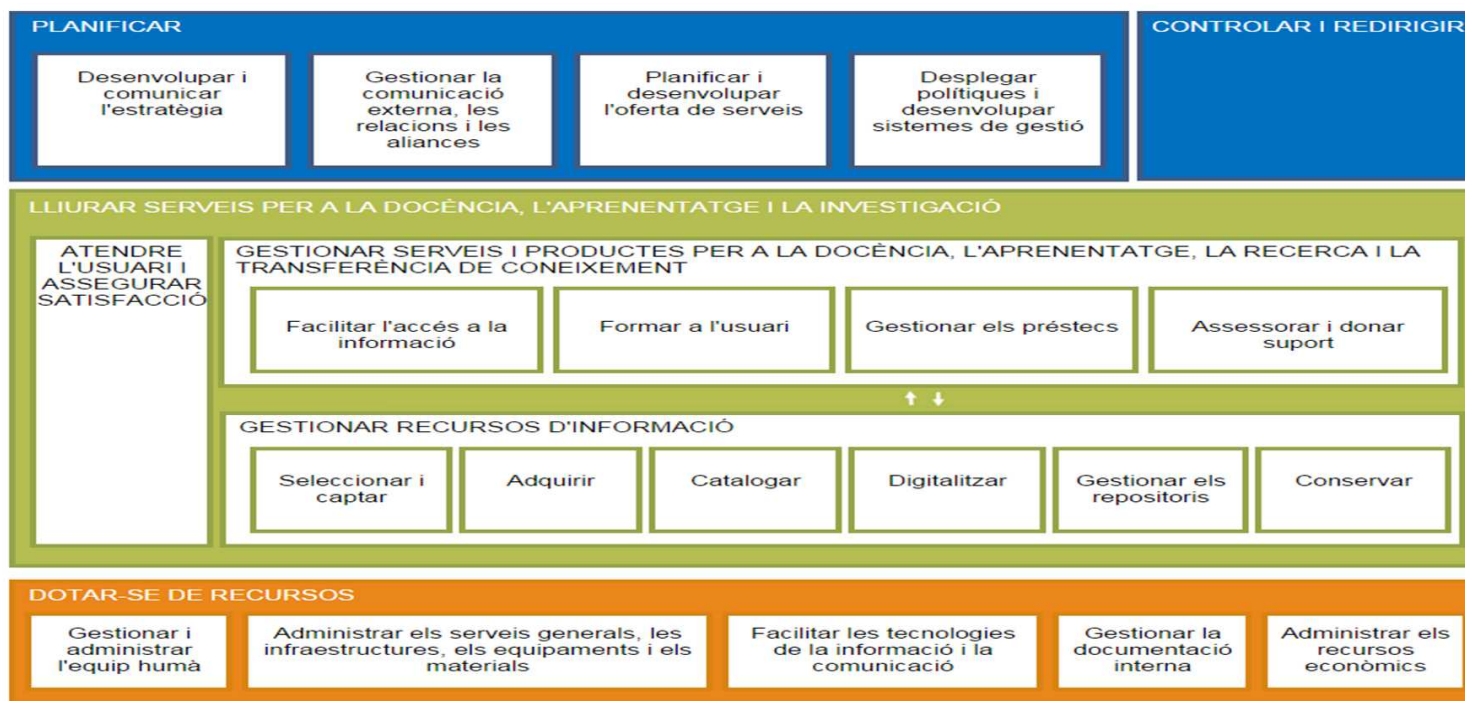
PLANIFICAR

Desenvolupar i comunicar l'estratègia

Gestionar la comunicació externa, les relacions i les aliances

Planificar i desenvolupar l'oferta de serveis

Desplegar polítiques i desenvolupar sistemes de gestió

CONTROLAR I REDIRIGIR

LLIURAR SERVEIS PER A LA DOCÈNCIA, L'APRENENTATGE I LA INVESTIGACIÓ

ATENDRE L'USUARI I ASSEGURAR SATISFACCIÓ

GESTIONAR SERVEIS I PRODUCTES PER A LA DOCÈNCIA, L'APRENENTATGE, LA RECERCA I LA TRANSFERÈNCIA DE CONEIXEMENT

Facilitar l'accés a la informació

Formar a l'usuari

Gestionar els préstecs

Assessorar i donar suport

GESTIONAR RECURSOS D'INFORMACIÓ

Seleccionar i captar

Adquirir

Catalogar

Digitalitzar

Gestionar els repositoris

Conservar

DOTAR-SE DE RECURSOS

Gestionar i administrar l'equip humà

Administrar els serveis generals, les infraestructures, els equipaments i els materials

Facilitar les tecnologies de la informació i la comunicació

Gestionar la documentació interna

Administrar els recursos econòmics